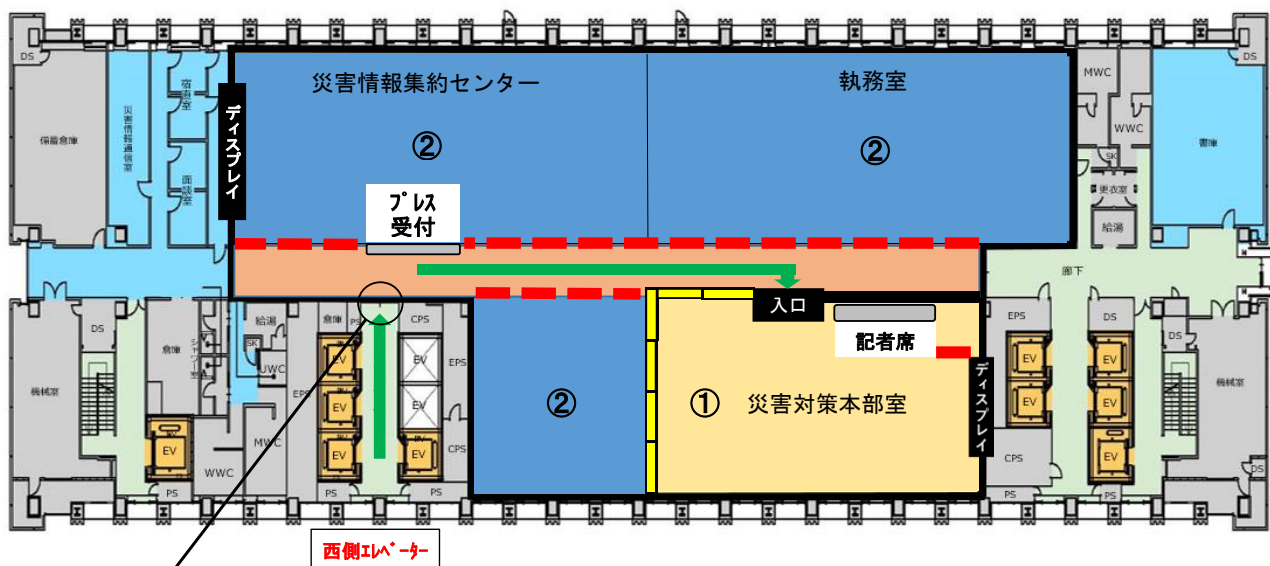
DS
備蓄倉庫
災害情報通信室
宿直室
面談室
ディスプレイ
災害情報集約センター
②
プレス受付
執務室
②
MWC
WWC
SK
更衣室
給湯
書庫
DS
廊下
入口
記者席
ディスプレイ
①
災害対策本部室
②
DS
倉庫
給湯
倉庫
PS
CPS
EPS
SK
UWC
EV
EV
EV
EV
EV
EV
EPS
CPS
EV
MWC
WWC
PS
PS
PS
機械室
EPS
DS
EV
EV
EV
EV
EV
EV
CPS
PS
PS
機械室
DS
西側エレベーター